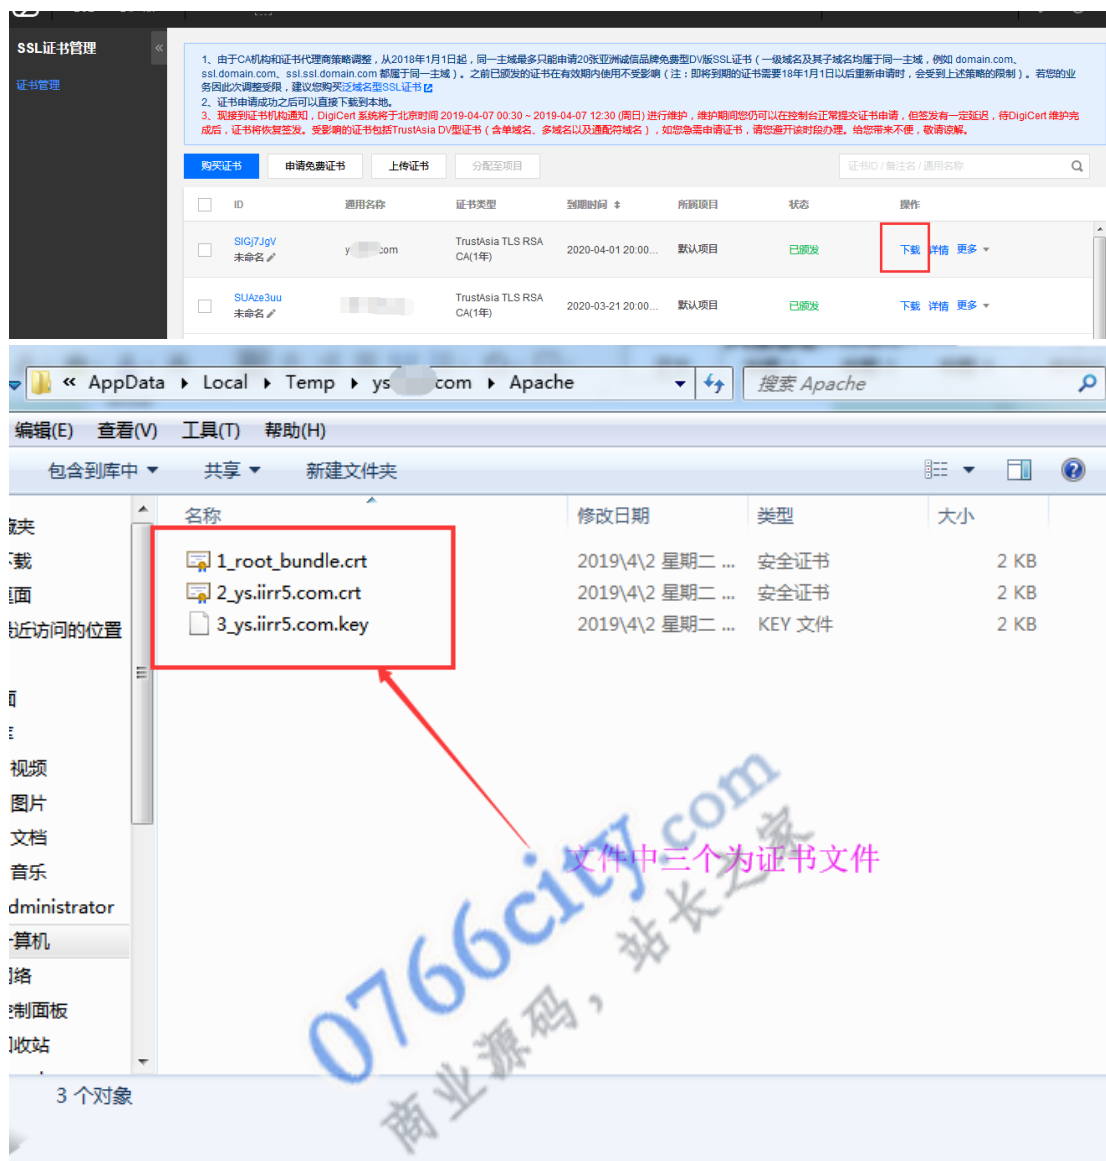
SSL证书管理

证书管理

1、由于CA机构和证书代理商策略调整，从2018年1月1日起，同一主域最多只能申请20张亚洲诚信品牌免费型DV版SSL证书（一级域名及其子域名均属于同一主域，例如 domain.com、ssl.domain.com、ssl.ssl.domain.com 都属于同一主域）。之前已颁发的证书在有效期内使用不受影响（注：即将到期的证书需要18年1月1日以后重新申请时，会受到上述策略的限制）。若您的业务因此次调整受限，建议您购买泛域名型SSL证书

2、证书申请成功之后可以直接下载到本地。

3、现接到证书机构通知，DigiCert 系统将于北京时间 2019-04-07 00:30 ~ 2019-04-07 12:30 (周日) 进行维护，维护期间您仍可以在控制台正常提交证书申请，但签发有一定延迟，待DigiCert 维护完成后，证书将恢复签发。受影响的证书包括TrustAsia DV型证书（含单域名、多域名以及通配符域名），如您急需申请证书，请您避开该时段办理。给您带来不便，敬请谅解。

购买证书 申请免费证书 上传证书 分配至项目

证书ID / 备注名 / 通用名称

| ID | 通用名称 | 证书类型 | 到期时间 | 所属项目 | 状态 | 操作 |
|---|---|---|---|---|---|---|
| SIGj7JgV 未命名 | y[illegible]com | TrustAsia TLS RSA CA(1年) | 2020-04-01 20:00... | 默认项目 | 已颁发 | 下载 详情 更多 |
| SUAze3uu 未命名 | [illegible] | TrustAsia TLS RSA CA(1年) | 2020-03-21 20:00... | 默认项目 | 已颁发 | 下载 详情 更多 |

« AppData ▸ Local ▸ Temp ▸ ys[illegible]com ▸ Apache

搜索 Apache

编辑(E) 查看(V) 工具(T) 帮助(H)

包含到库中 ▾ 共享 ▾ 新建文件夹

| 名称 | 修改日期 | 类型 | 大小 |
|---|---|---|---|
| 1_root_bundle.crt | 2019\4\2 星期二 ... | 安全证书 | 2 KB |
| 2_ys.iirr5.com.crt | 2019\4\2 星期二 ... | 安全证书 | 2 KB |
| 3_ys.iirr5.com.key | 2019\4\2 星期二 ... | KEY 文件 | 2 KB |

夹
载
面
近访问的位置
视频
图片
文档
音乐
dministrator
算机
络
制面板
收站

文件中三个为证书文件

0766city.com
商业源码，站长之家

3 个对象